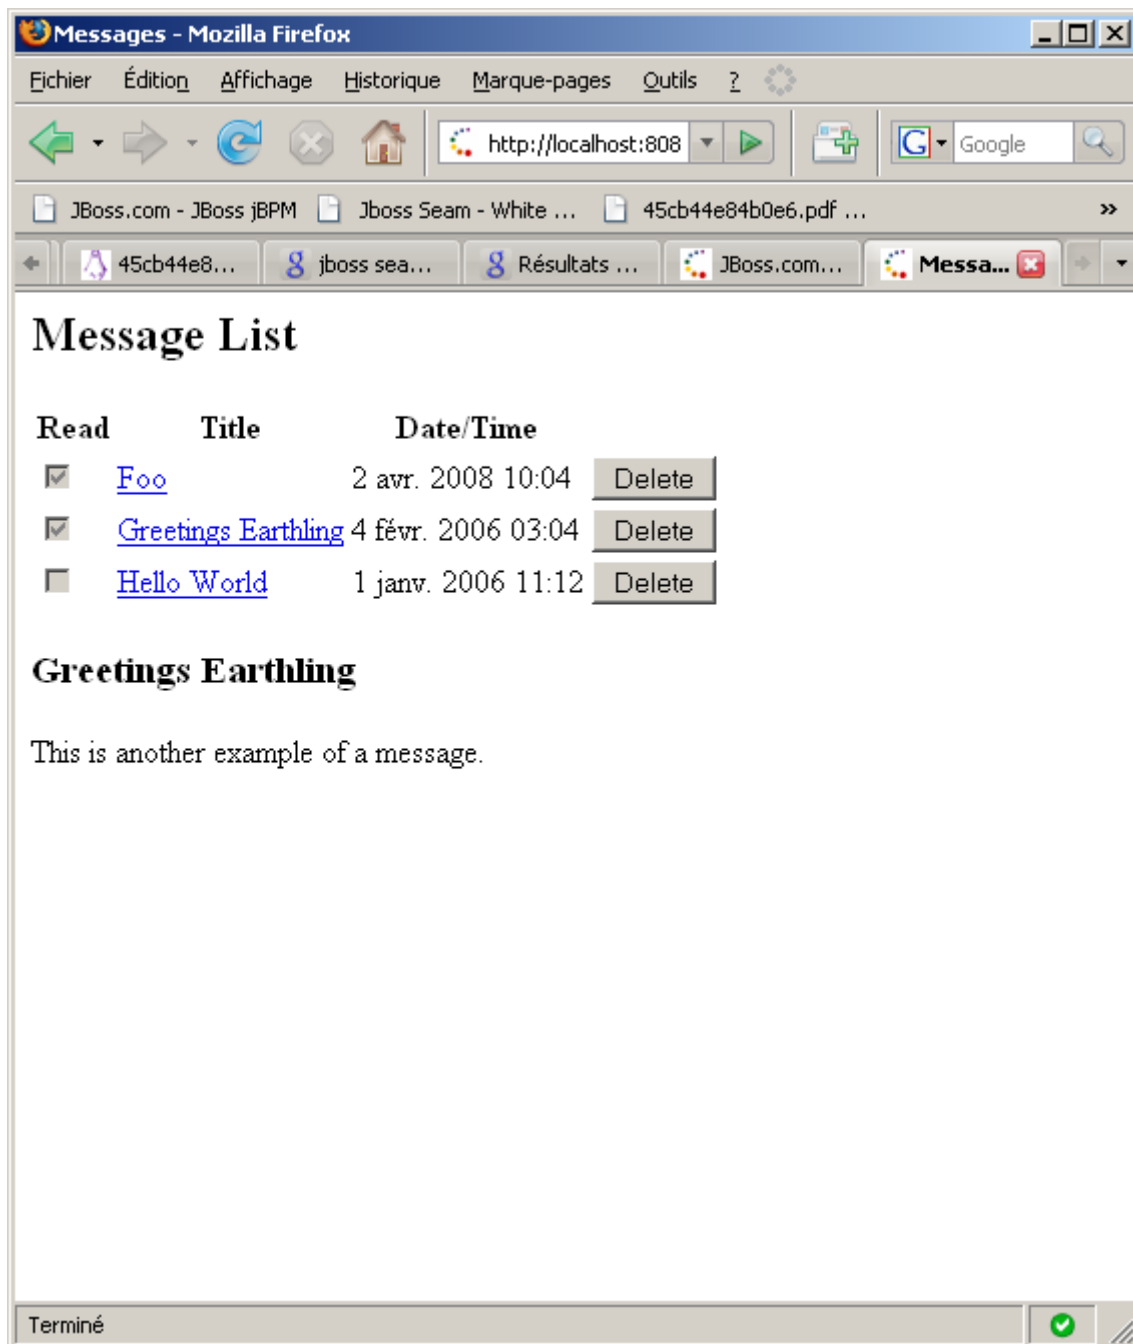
Messages - Mozilla Firefox

Fichier Édition Affichage Historique Marque-pages Outils ?

http://localhost:808

Google

JBoss.com - JBoss jBPM Jboss Seam - White ... 45cb44e84b0e6.pdf ... »

45cb44e8... jboss sea... Résultats ... JBoss.com... Messa...

Message List

| Read | Title | Date/Time | |
|---|---|---|---|
| ☑ | Foo | 2 avr. 2008 10:04 | Delete |
| ☑ | Greetings Earthling | 4 févr. 2006 03:04 | Delete |
| ☐ | Hello World | 1 janv. 2006 11:12 | Delete |

Greetings Earthling

This is another example of a message.

Terminé